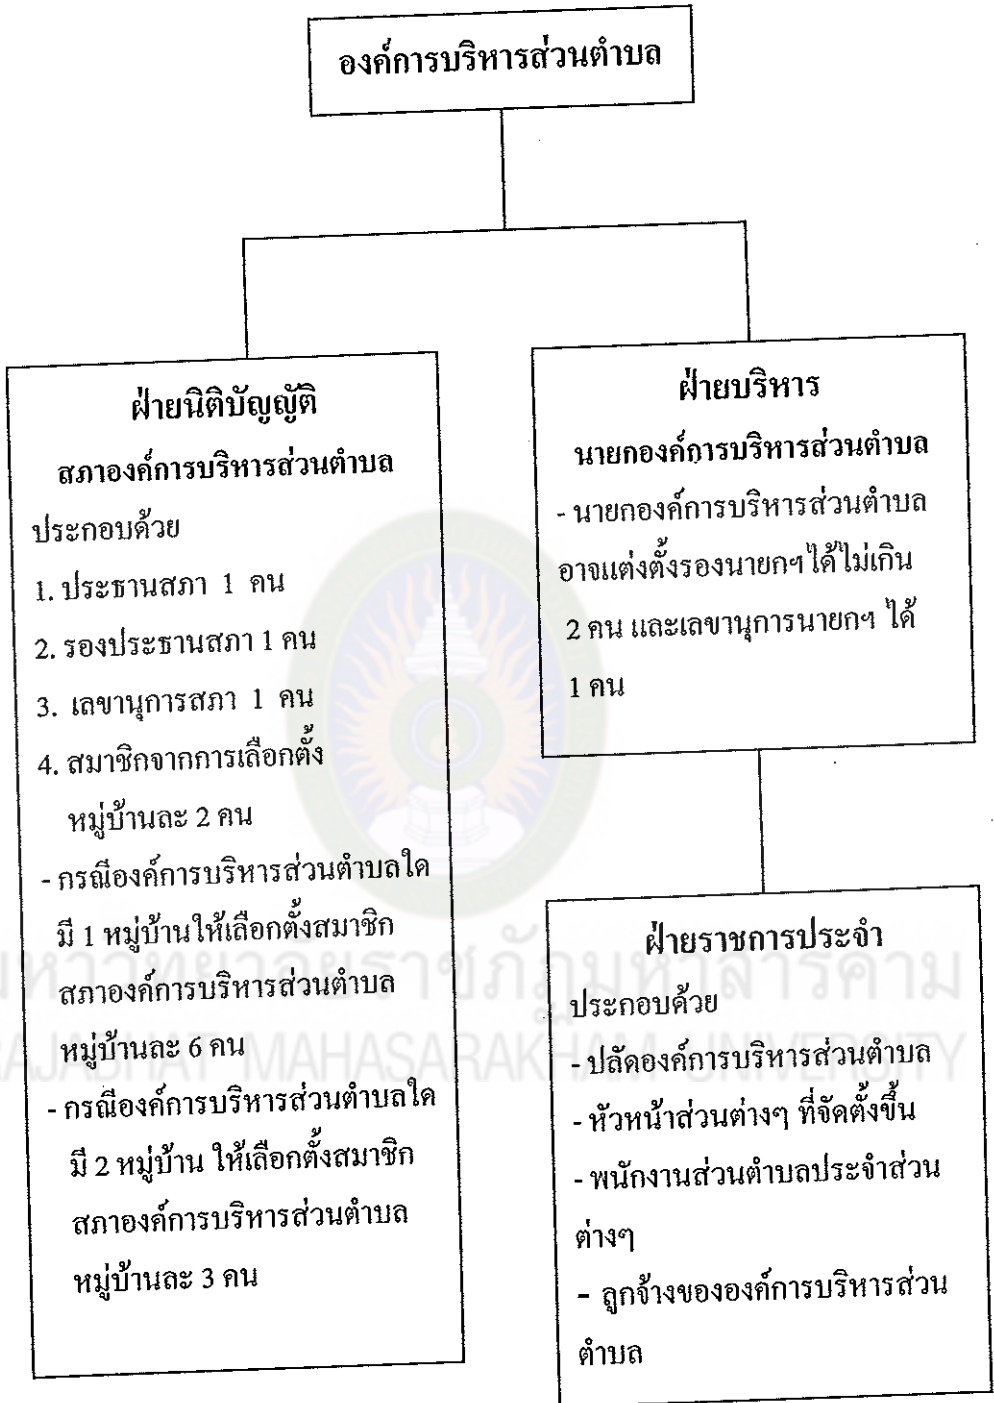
องค์การบริหารส่วนตำบล

ฝ่ายนิติบัญญัติ
สภาองค์การบริหารส่วนตำบล
ประกอบด้วย
1. ประธานสภา 1 คน
2. รองประธานสภา 1 คน
3. เลขานุการสภา 1 คน
4. สมาชิกจากการเลือกตั้ง หมู่บ้านละ 2 คน
- กรณีองค์การบริหารส่วนตำบลใด มี 1 หมู่บ้านให้เลือกตั้งสมาชิก สภาองค์การบริหารส่วนตำบล หมู่บ้านละ 6 คน
- กรณีองค์การบริหารส่วนตำบลใด มี 2 หมู่บ้าน ให้เลือกตั้งสมาชิก สภาองค์การบริหารส่วนตำบล หมู่บ้านละ 3 คน

ฝ่ายบริหาร
นายกองค์การบริหารส่วนตำบล
- นายกองค์การบริหารส่วนตำบล อาจแต่งตั้งรองนายกฯได้ไม่เกิน 2 คน และเลขานุการนายกฯ ได้ 1 คน

ฝ่ายราชการประจำ
ประกอบด้วย
- ปลัดองค์การบริหารส่วนตำบล
- หัวหน้าส่วนต่างๆ ที่จัดตั้งขึ้น
- พนักงานส่วนตำบลประจำส่วนต่างๆ
- ลูกจ้างขององค์การบริหารส่วนตำบล

มหาวิทยาลัยราชภัฏมหาสารคาม
RAJABHAT MAHASARAKHAM UNIVERSITY